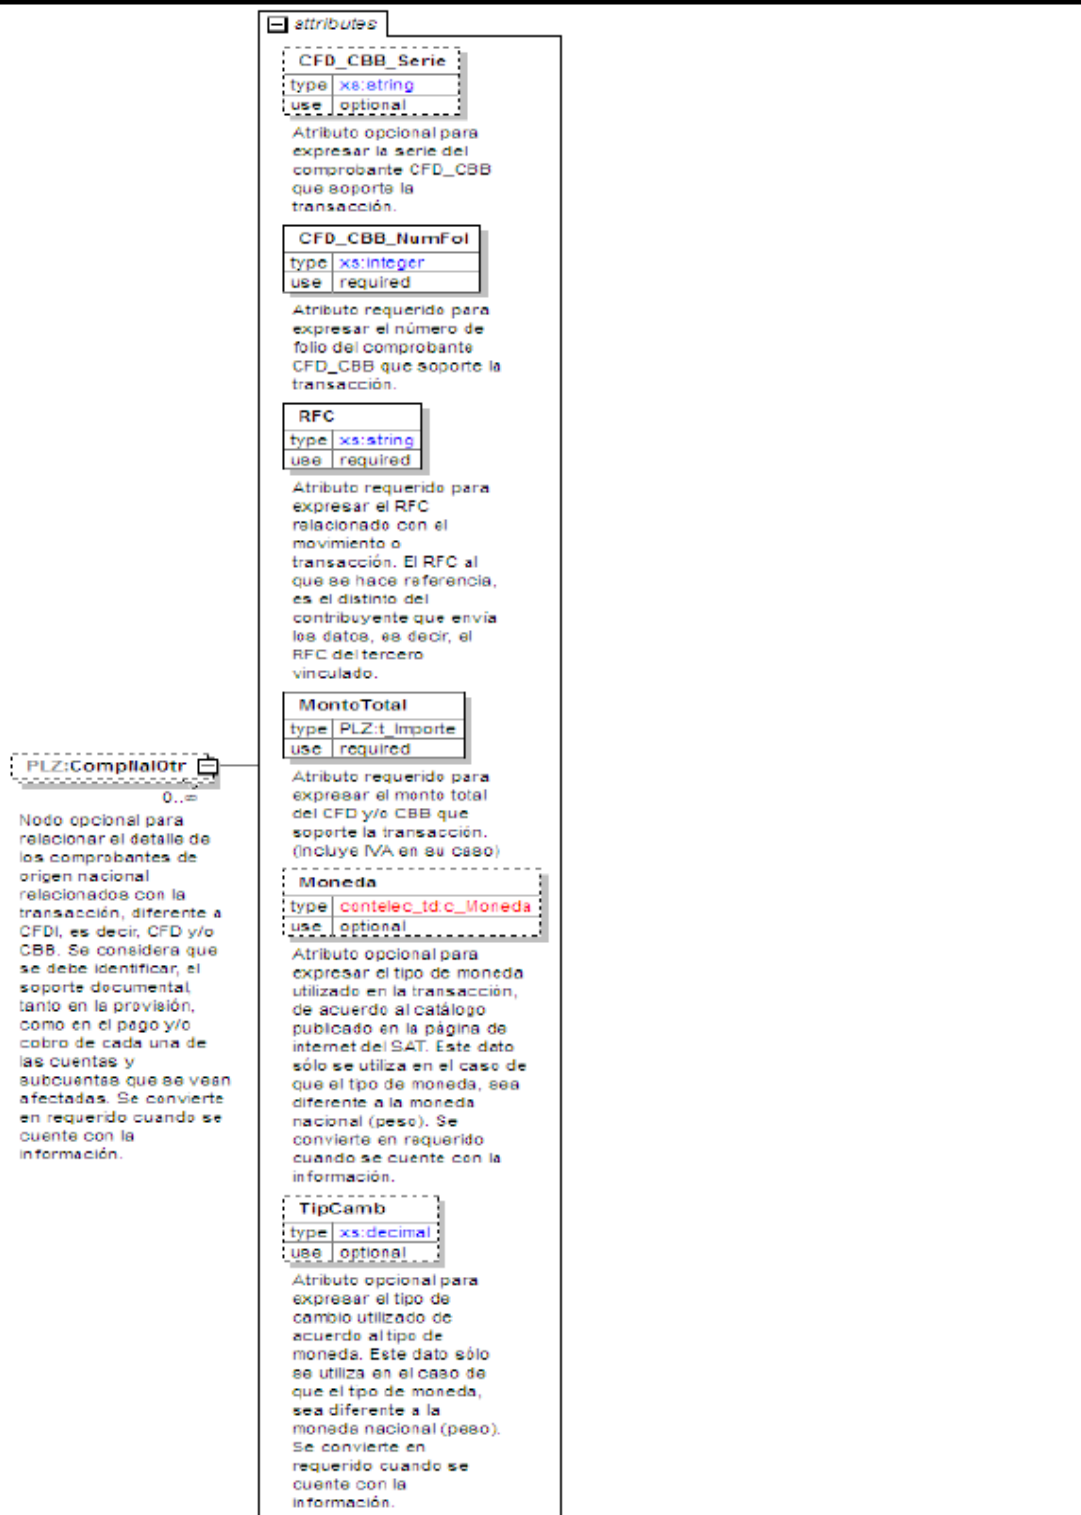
attributes

CFD_CBB_Serie
| type | xs:string |
|---|---|
| use | optional |

Atributo opcional para expresar la serie del comprobante CFD_CBB que soporte la transacción.

CFD_CBB_NumFol
| type | xs:integer |
|---|---|
| use | required |

Atributo requerido para expresar el número de folio del comprobante CFD_CBB que soporte la transacción.

RFC
| type | xs:string |
|---|---|
| use | required |

Atributo requerido para expresar el RFC relacionado con el movimiento o transacción. El RFC al que se hace referencia, es el distinto del contribuyente que envía los datos, es decir, el RFC del tercero vinculado.

MontoTotal
| type | PLZ:t_Importe |
|---|---|
| use | required |

Atributo requerido para expresar el monto total del CFD y/o CBB que soporte la transacción. (Incluye IVA en su caso)

Moneda
| type | contelec_td:c_Moneda |
|---|---|
| use | optional |

Atributo opcional para expresar el tipo de moneda utilizado en la transacción, de acuerdo al catálogo publicado en la página de internet del SAT. Este dato sólo se utiliza en el caso de que el tipo de moneda, sea diferente a la moneda nacional (peso). Se convierte en requerido cuando se cuente con la información.

TipCamb
| type | xs:decimal |
|---|---|
| use | optional |

Atributo opcional para expresar el tipo de cambio utilizado de acuerdo al tipo de moneda. Este dato sólo se utiliza en el caso de que el tipo de moneda, sea diferente a la moneda nacional (peso). Se convierte en requerido cuando se cuente con la información.

PLZ:ComplNalOtr

0..∞

Nodo opcional para relacionar el detalle de los comprobantes de origen nacional relacionados con la transacción, diferente a CFDI, es decir, CFD y/o CBB. Se considera que se debe identificar, el soporte documental tanto en la provisión, como en el pago y/o cobro de cada una de las cuentas y subcuentas que se vean afectadas. Se convierte en requerido cuando se cuente con la información.